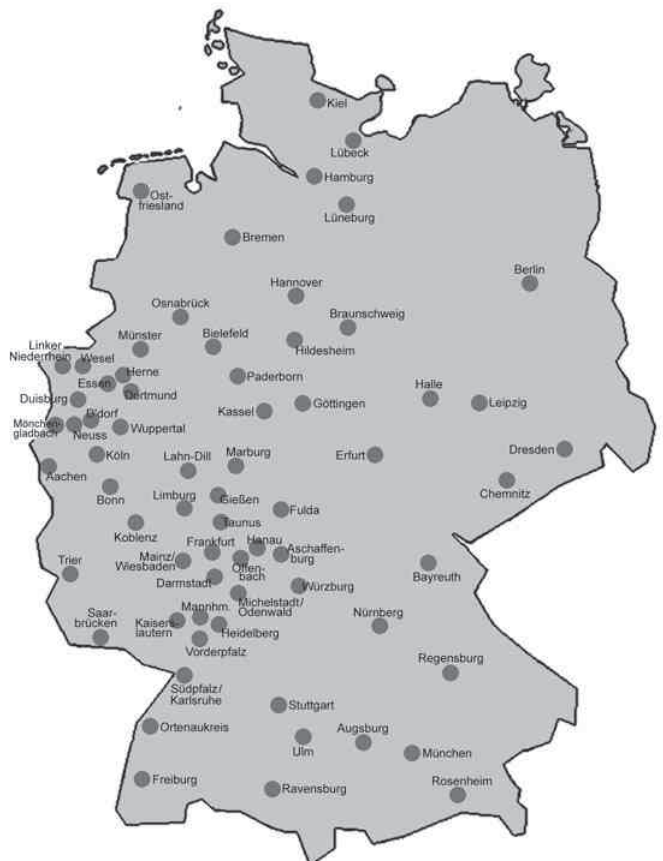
Kiel
Lübeck
Hamburg
Ost-friesland
Lüneburg
Bremen
Berlin
Hannover
Osnabrück
Braunschweig
Münster
Bielefeld
Hildesheim
Linker Niederrhein
Wesel
Herne
Essen
Dortmund
Paderborn
Duisburg
Halle
Leipzig
D'dorf
Kassel
Göttingen
Mönchengladbach
Neuss
Wuppertal
Köln
Dresden
Lahn-Dill
Marburg
Erfurt
Aachen
Chemnitz
Bonn
Limburg
Gießen
Fulda
Taunus
Koblenz
Frankfurt
Hanau
Aschaffenburg
Mainz/ Wiesbaden
Offenbach
Trier
Darmstadt
Würzburg
Bayreuth
Mannhm.
Michelstadt/ Odenwald
Saarbrücken
Kaiserslautern
Nürnberg
Heidelberg
Vorderpfalz
Regensburg
Südpfalz/ Karlsruhe
Stuttgart
Ortenaukreis
Augsburg
Ulm
München
Freiburg
Ravensburg
Rosenheim